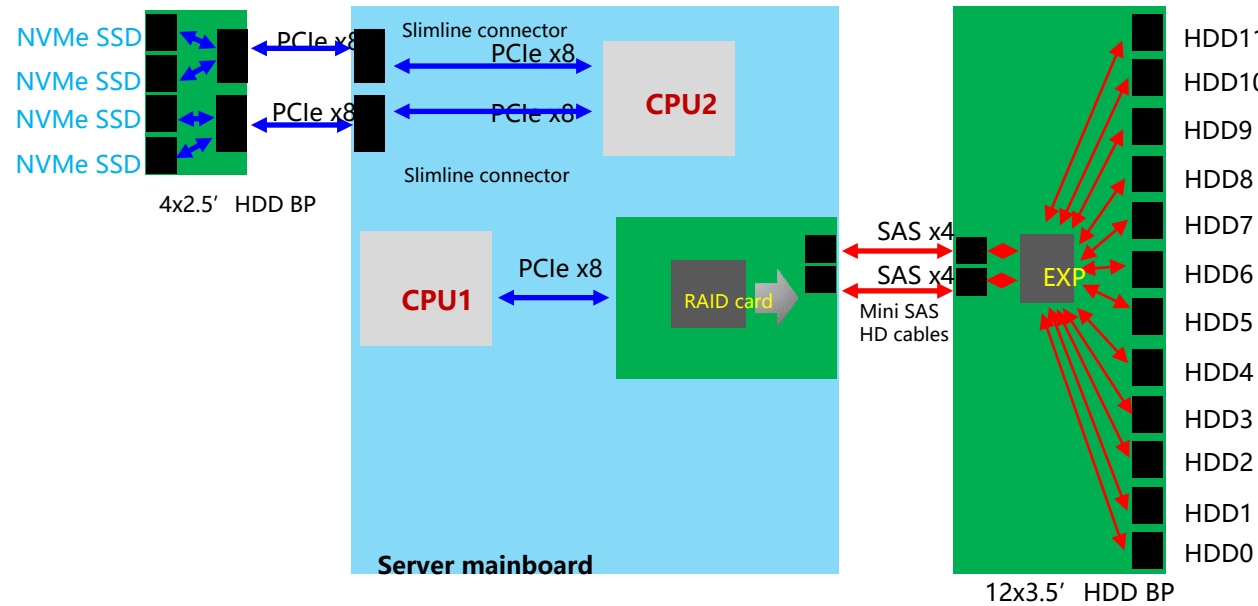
NVMe SSD
NVMe SSD
NVMe SSD
NVMe SSD
4x2.5′ HDD BP
PCIe x8
PCIe x8
Slimline connector
PCIe x8
PCIe x8
CPU2
Slimline connector
CPU1
PCIe x8
RAID card
SAS x4
SAS x4
Mini SAS HD cables
EXP
Server mainboard
HDD11
HDD10
HDD9
HDD8
HDD7
HDD6
HDD5
HDD4
HDD3
HDD2
HDD1
HDD0
12x3.5′ HDD BP